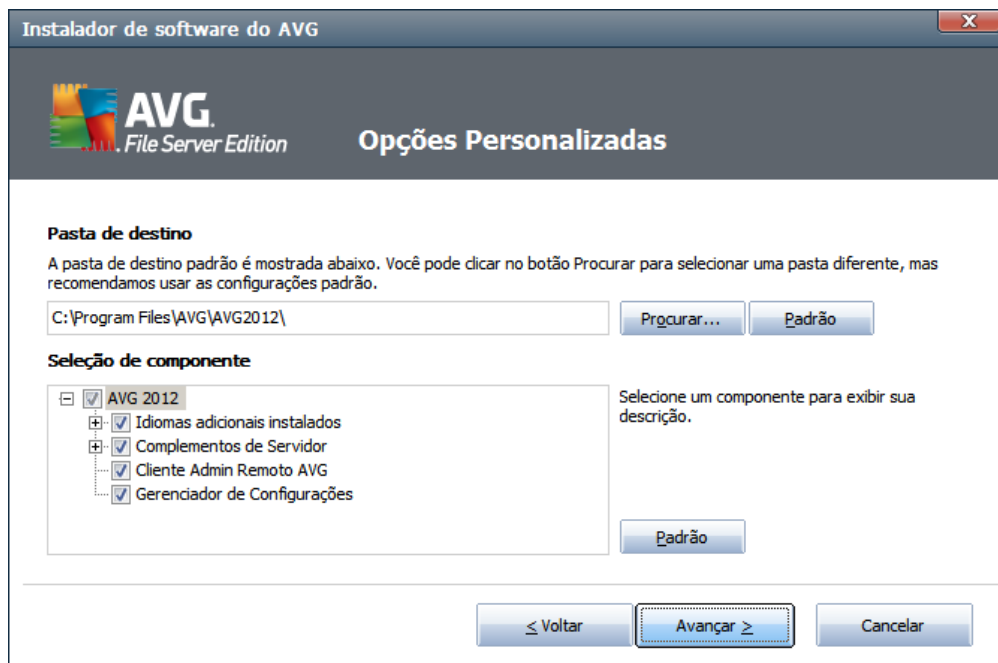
Instalador de software do AVG

X

AVG. File Server Edition

Opções Personalizadas

Pasta de destino

A pasta de destino padrão é mostrada abaixo. Você pode clicar no botão Procurar para selecionar uma pasta diferente, mas recomendamos usar as configurações padrão.

C:\Program Files\AVG\AVG2012\

Procurar...

Padrão

Seleção de componente

AVG 2012
Idiomas adicionais instalados
Complementos de Servidor
Cliente Admin Remoto AVG
Gerenciador de Configurações

Selecione um componente para exibir sua descrição.

Padrão

< Voltar

Avançar >

Cancelar